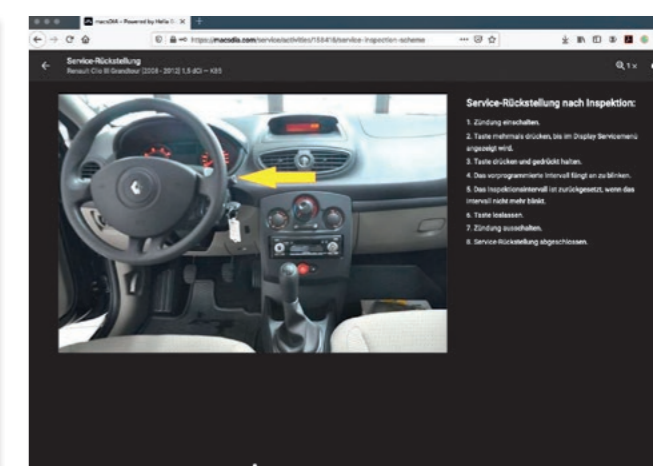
macsDIA – Powered by Hella G... ×

https://macsdia.com/service/activities/15541/service-inspection-scheme

Service-Rückstellung
Renault Clio III Grandtour (2008 - 2013) 1.5 dCi – K9S

1 ×

Service-Rückstellung nach Inspektion:

1. Zündung einschalten.
2. Taste mehrmals drücken, bis im Display Servicemenü angezeigt wird.
3. Taste drücken und gedrückt halten.
4. Das vorprogrammierte Intervall fängt an zu blinken.
5. Das Inspektionsintervall ist zurückgesetzt, wenn das Intervall nicht mehr blinkt.
6. Taste loslassen.
7. Zündung ausschalten.
8. Service-Rückstellung abgeschlossen.